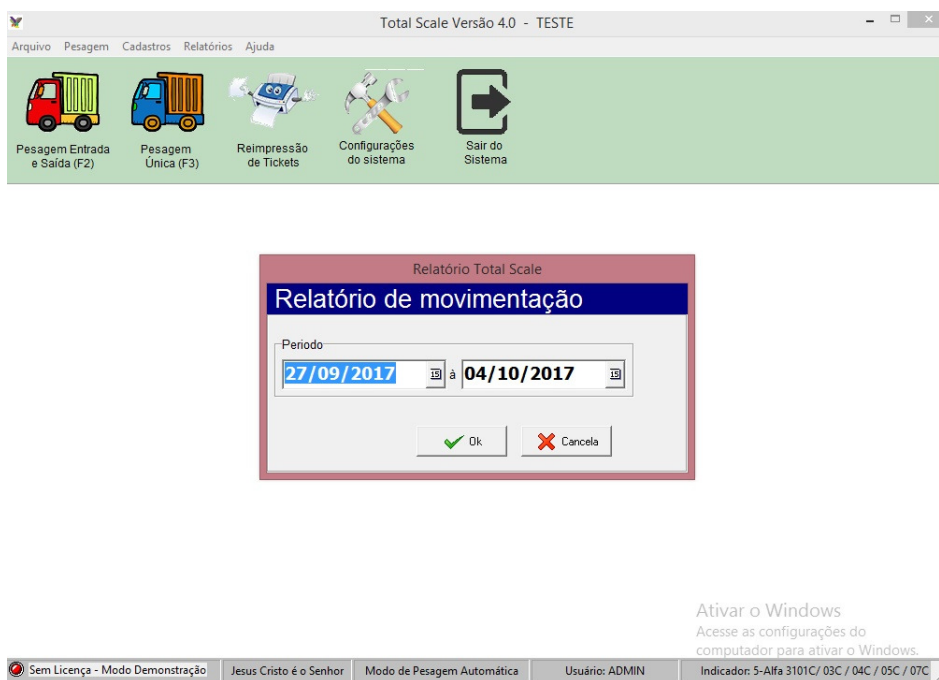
Total Scale Versão 4.0 - TESTE

Arquivo Pesagem Cadastros Relatórios Ajuda

Pesagem Entrada e Saída (F2)

Pesagem Única (F3)

Reimpressão de Tickets

Configurações do sistema

Sair do Sistema

Relatório Total Scale

Relatório de movimentação

Periodo

27/09/2017 à 04/10/2017

Ok

Cancela

Ativar o Windows
Acesse as configurações do computador para ativar o Windows.

Sem Licença - Modo Demonstração | Jesus Cristo é o Senhor | Modo de Pesagem Automática | Usuário: ADMIN | Indicador: 5-Alfa 3101C/ 03C / 04C / 05C / 07C